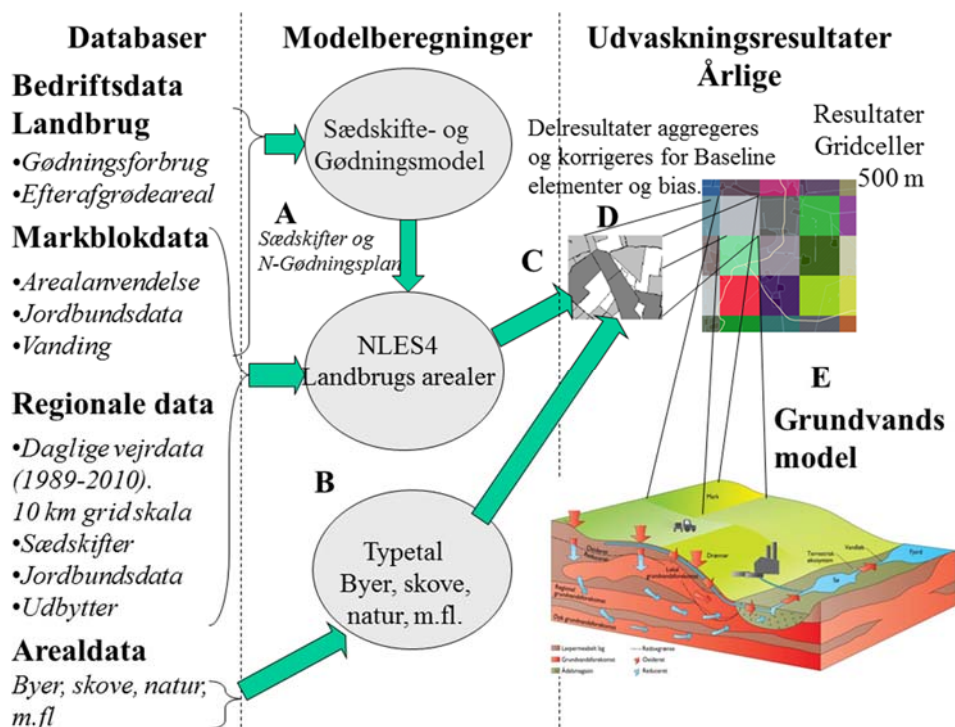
Databaser

Bedriftsdata Landbrug
•Gødningsforbrug
•Efterafgrødeareal

Markblokdata
•Arealanvendelse
•Jordbundsdata
•Vanding

Regionale data
•Daglige vejrdata (1989-2010). 10 km grid skala
•Sædskifter
•Jordbundsdata
•Udbytter

Arealdata
Byer, skove, natur, m.fl

Modelberegninger

Sædskifte- og Gødningsmodel

A
Sædskifter og N-Gødningsplan

NLES4 Landbrugs arealer

B

Typetal Byer, skove, natur, m.fl.

Udvaskningsresultater Årlige

Delresultater aggregeres og korrigeres for Baseline elementer og bias.

Resultater Gridceller 500 m

C

D

E
Grundvands model

Mark
Dræn
Drænvar
Vandløb
Fjord
Sø
Terrestrisk økosystem
Oxideret
Lokal grundvandsforekomst
Regional grundvandsforekomst
Dyb grundvandsforekomst
Lavpermeabelt lag
Grundvandsforekomst
Redoxgrænse
Oxideret
Reduceret
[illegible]